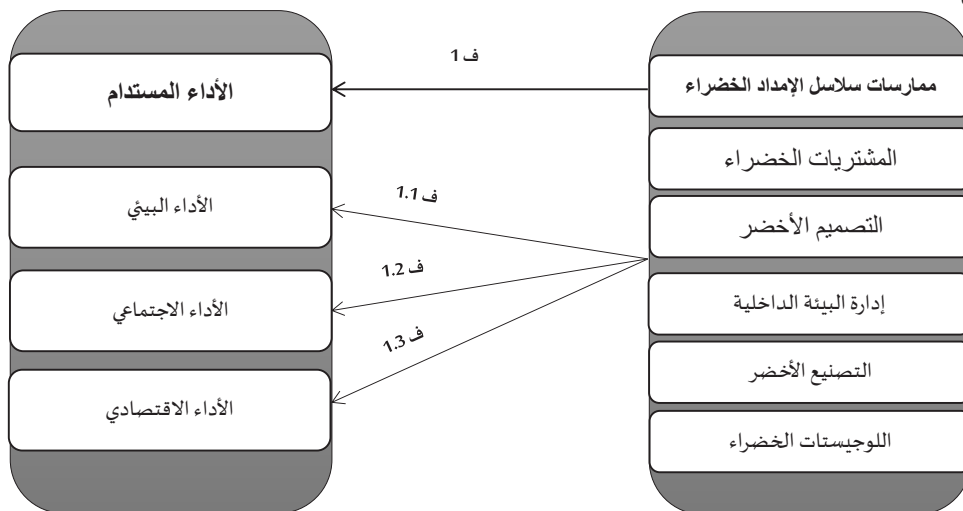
ممارسات سلاسل الإمداد الخضراء

المشتريات الخضراء

التصميم الأخضر

إدارة البيئة الداخلية

التصنيع الأخضر

اللوجيستات الخضراء

ف 1

ف 1.1

ف 1.2

ف 1.3

الأداء المستدام

الأداء البيئي

الأداء الاجتماعي

الأداء الاقتصادي